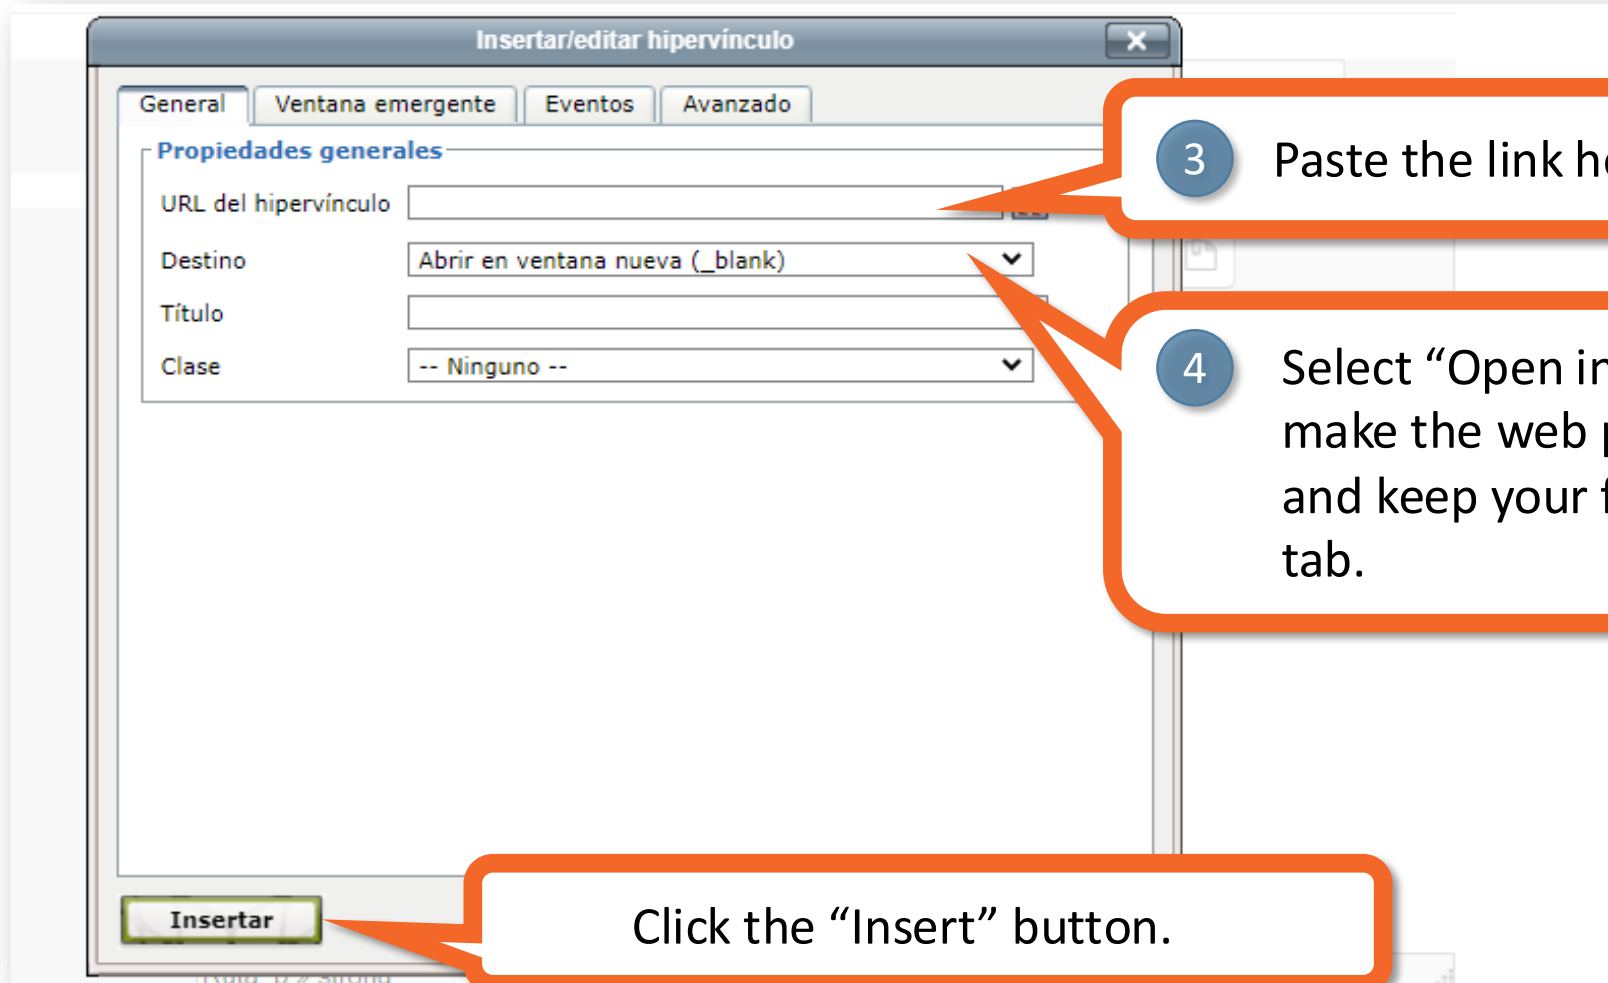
Insertar/editar hipervínculo

General
Ventana emergente
Eventos
Avanzado

Propiedades generales

URL del hipervínculo

Destino
Abrir en ventana nueva (_blank)

Título

Clase
-- Ninguno --

Insertar

3
Paste the link h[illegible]

4
Select “Open i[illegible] make the web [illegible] and keep your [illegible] tab.

Click the “Insert” button.